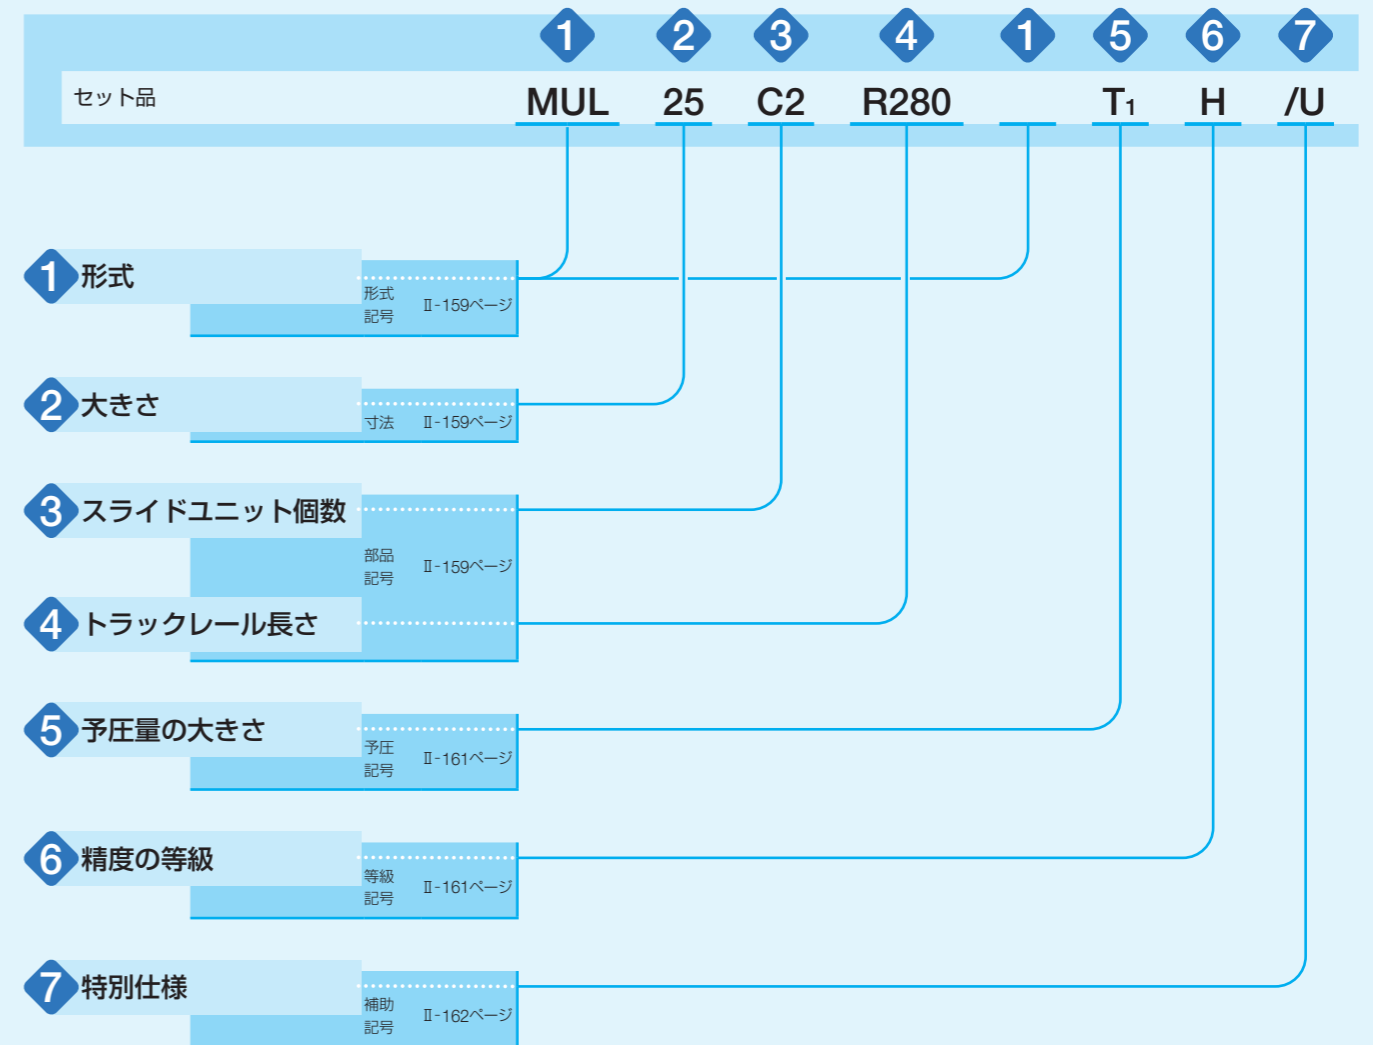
1 2 3 4 1 5 6 7

セット品 MUL 25 C2 R280 $T_1$ H /U

1 形式
形式記号 Ⅱ-159ページ

2 大きさ
寸法 Ⅱ-159ページ

3 スライドユニット個数
部品記号 Ⅱ-159ページ

4 トラックレール長さ

5 予圧量の大きさ
予圧記号 Ⅱ-161ページ

6 精度の等級
等級記号 Ⅱ-161ページ

7 特別仕様
補助記号 Ⅱ-162ページ